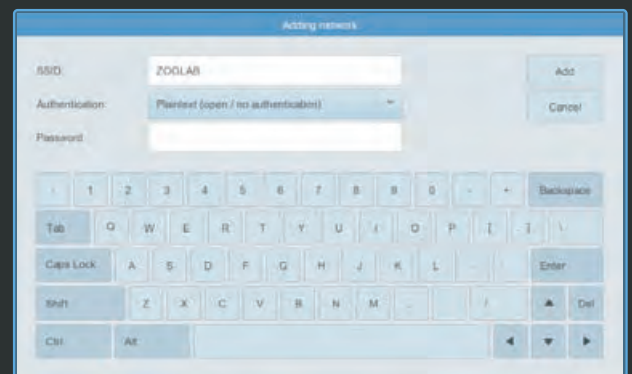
Adding network

SSID: ZOOLAB

Authentication: Plaintext (open / no authentication)

Password:

Add

Cancel

` 1 2 3 4 5 6 7 8 9 0 - = Backspace

Tab Q W E R T Y U I O P [ ] \

Caps Lock A S D F G H J K L ; ' Enter

Shift Z X C V B N M , . / ▲ Del

Ctrl Alt ◄ ▼ ►